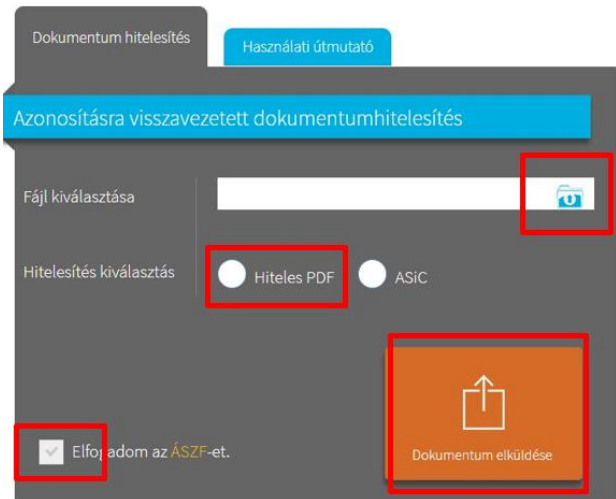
Dokumentum hitelesítés

Használati útmutató

Azonosításra visszavezetett dokumentumhitelesítés

Fájl kiválasztása

Hitelesítés kiválasztás

Hiteles PDF

ASiC

Elfogadom az ÁSZF-et.

Dokumentum elküldése